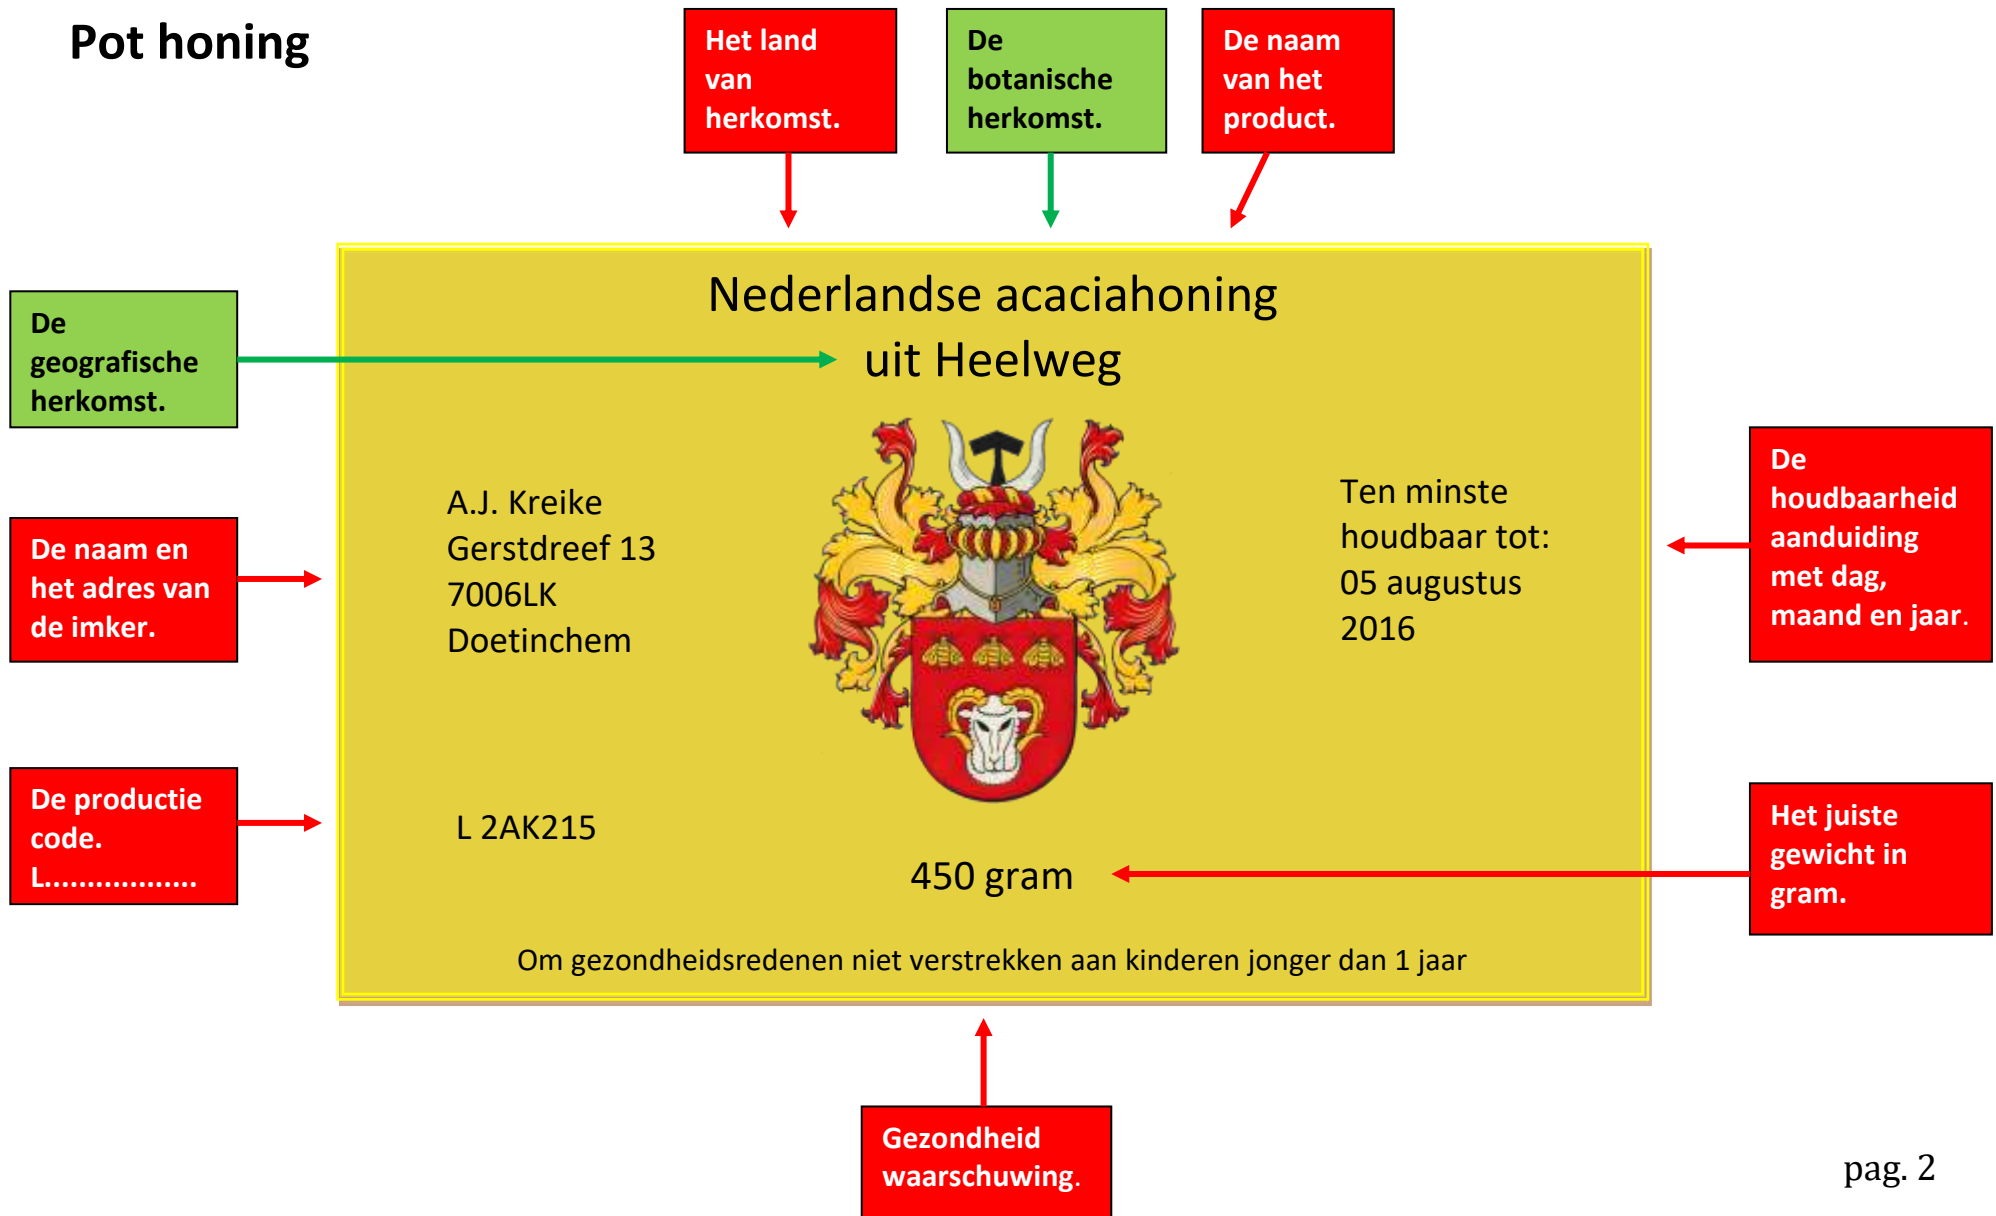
Pot honing

Het land van herkomst.

De botanische herkomst.

De naam van het product.

De geografische herkomst.

Nederlandse acaciahoning uit Heelweg

De naam en het adres van de imker.

A.J. Kreike
Gerstdreef 13
7006LK
Doetinchem

Ten minste houdbaar tot:
05 augustus
2016

De houdbaarheid aanduiding met dag, maand en jaar.

De productie code.
L.................

L 2AK215

450 gram

Het juiste gewicht in gram.

Om gezondheidsredenen niet verstrekken aan kinderen jonger dan 1 jaar

Gezondheid waarschuwing.

pag. 2